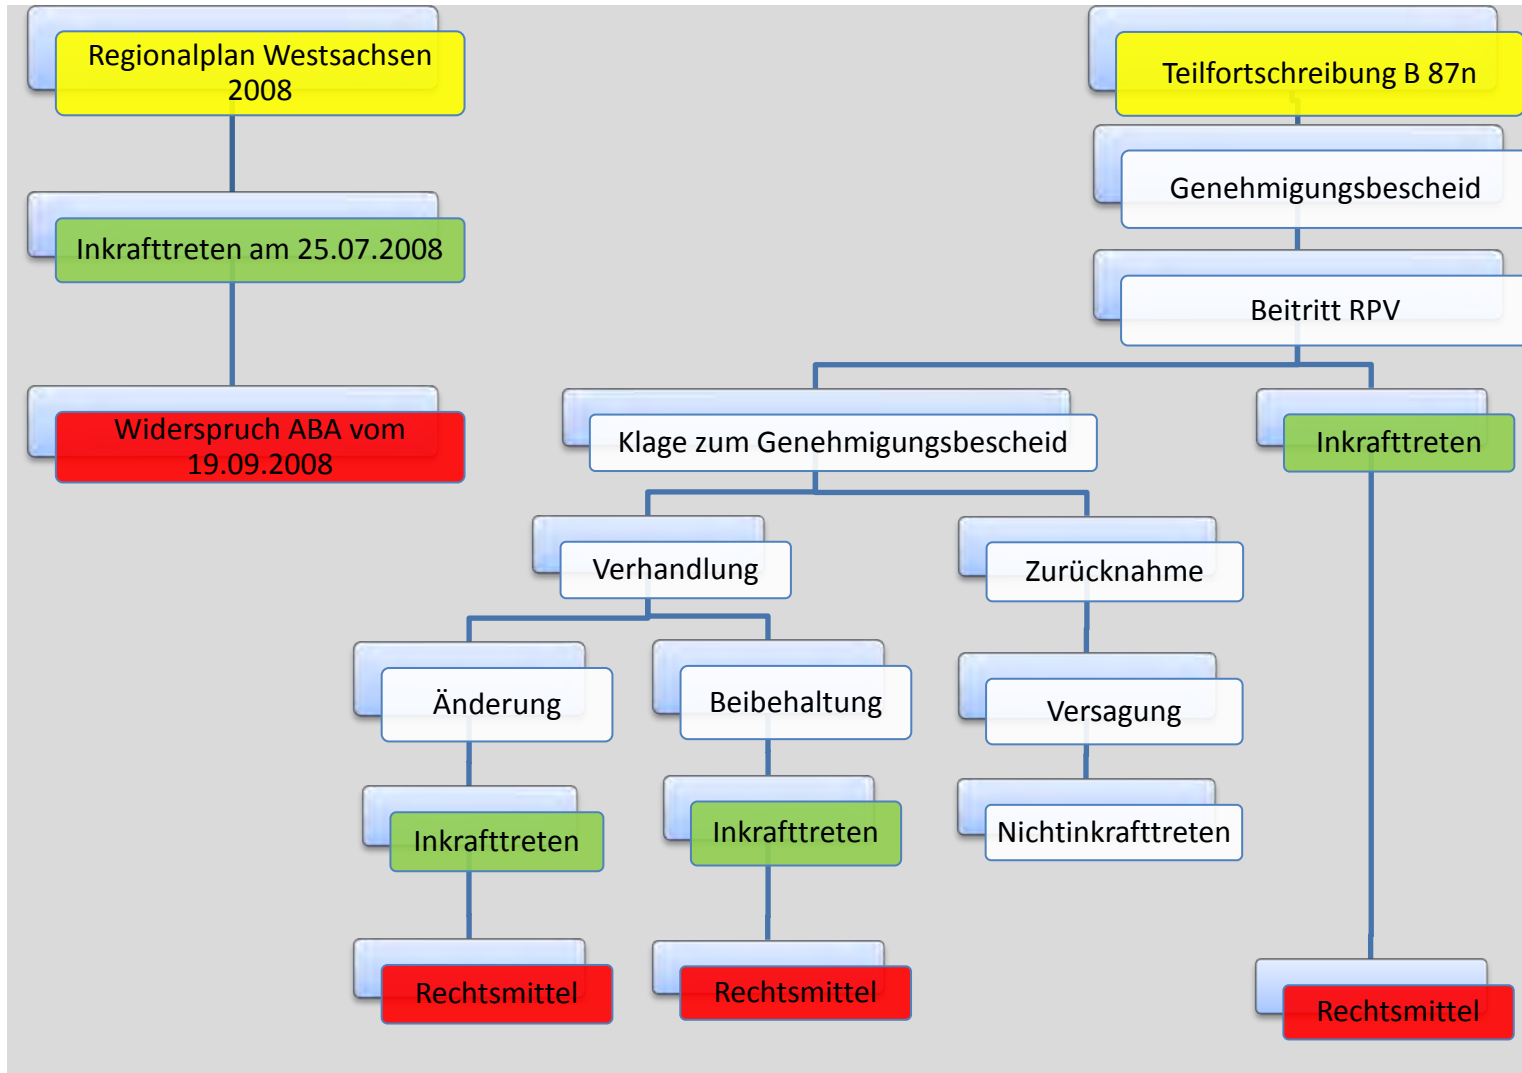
Regionalplan Westsachsen 2008

Inkrafttreten am 25.07.2008

Widerspruch ABA vom 19.09.2008

Teilfortschreibung B 87n

Genehmigungsbescheid

Beitritt RPV

Klage zum Genehmigungsbescheid

Inkrafttreten

Verhandlung

Zurücknahme

Änderung

Beibehaltung

Versagung

Inkrafttreten

Inkrafttreten

Nichtinkrafttreten

Rechtsmittel

Rechtsmittel

Rechtsmittel